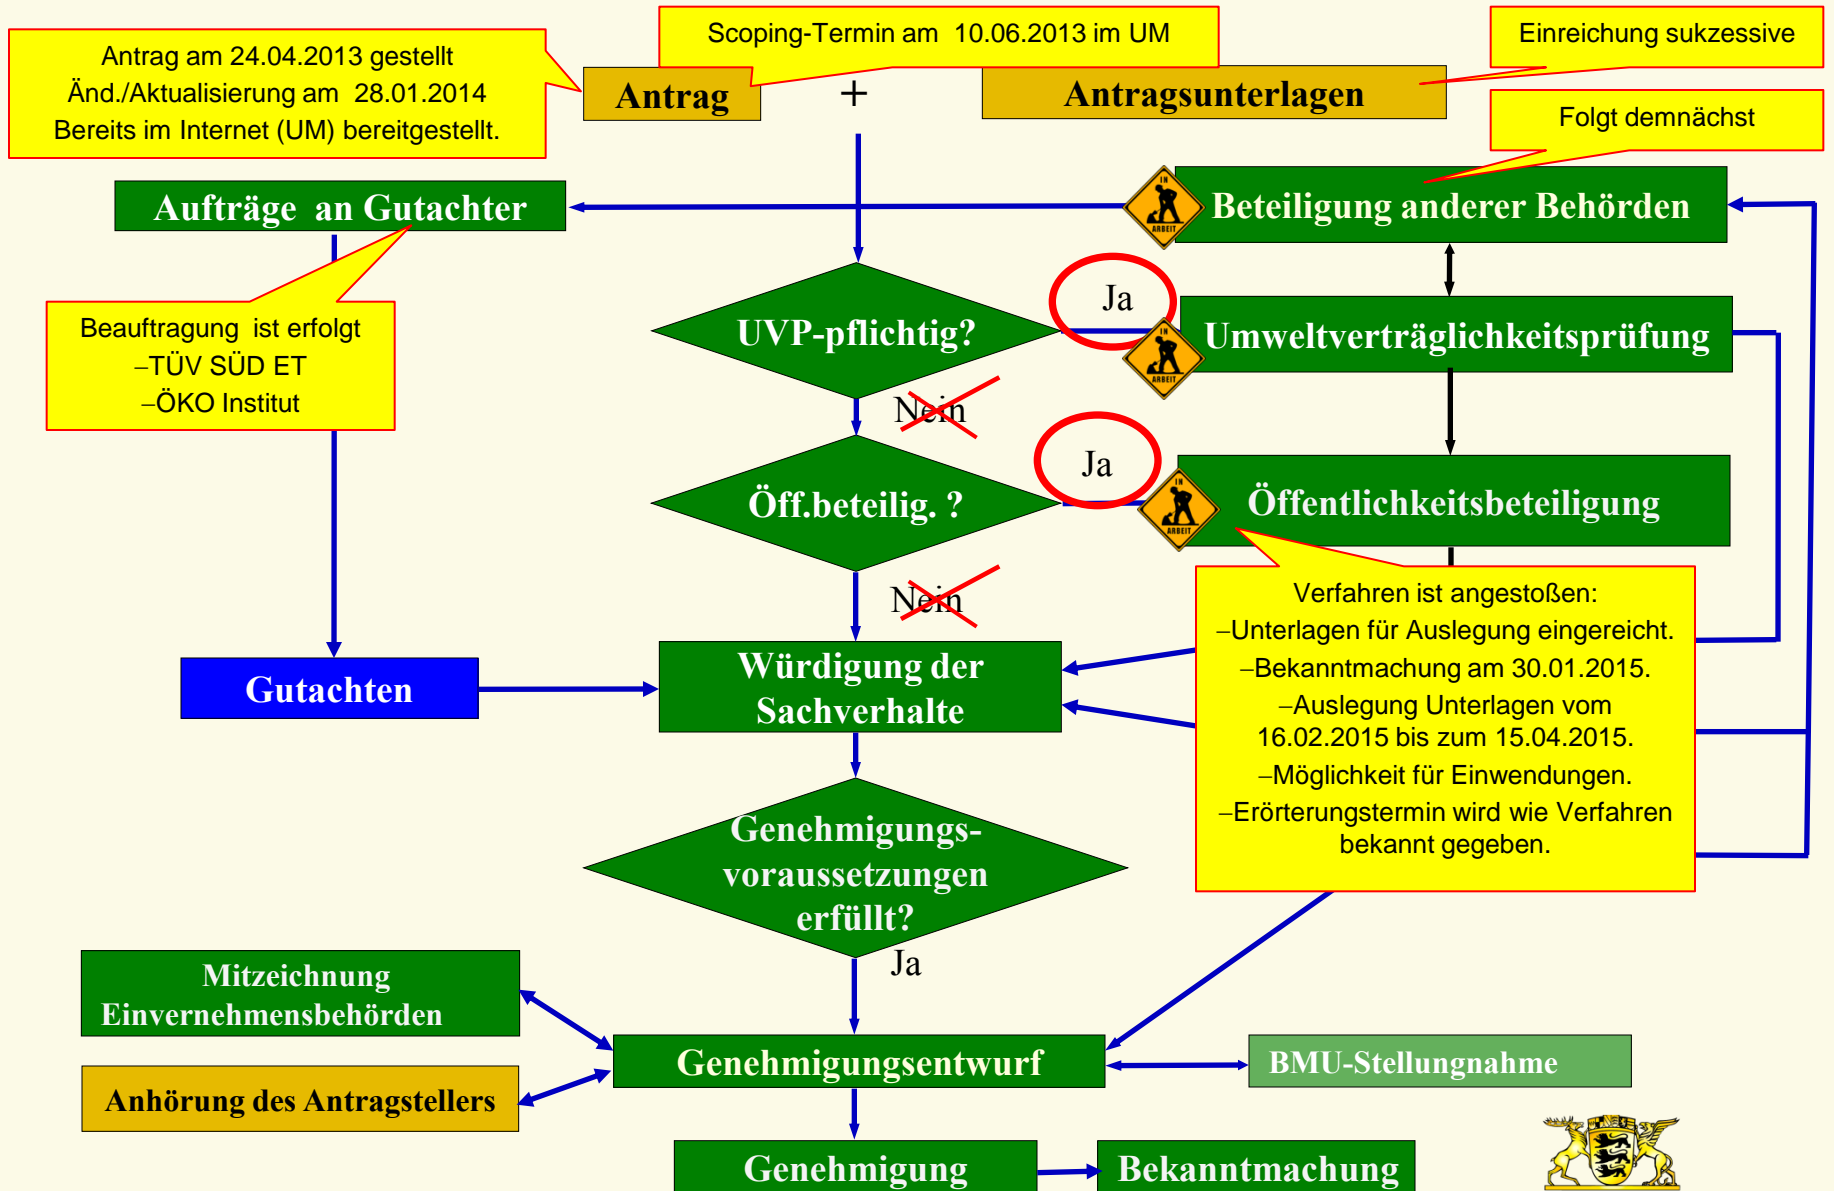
Antrag am 24.04.2013 gestellt
Änd./Aktualisierung am 28.01.2014
Bereits im Internet (UM) bereitgestellt.

Scoping-Termin am 10.06.2013 im UM

Einreichung sukzessive

Antrag

+

Antragsunterlagen

Folgt demnächst

Aufträge an Gutachter

Beteiligung anderer Behörden

Beauftragung ist erfolgt
–TÜV SÜD ET
–ÖKO Institut

UVP-pflichtig?

Ja

Umweltverträglichkeitsprüfung

Nein

Öff.beteilig. ?

Ja

Öffentlichkeitsbeteiligung

Nein

Verfahren ist angestoßen:
–Unterlagen für Auslegung eingereicht.
–Bekanntmachung am 30.01.2015.
–Auslegung Unterlagen vom 16.02.2015 bis zum 15.04.2015.
–Möglichkeit für Einwendungen.
–Erörterungstermin wird wie Verfahren bekannt gegeben.

Gutachten

Würdigung der Sachverhalte

Genehmigungs-voraussetzungen erfüllt?

Ja

Mitzeichnung Einvernehmensbehörden

Anhörung des Antragstellers

Genehmigungsentwurf

BMU-Stellungnahme

Genehmigung

Bekanntmachung